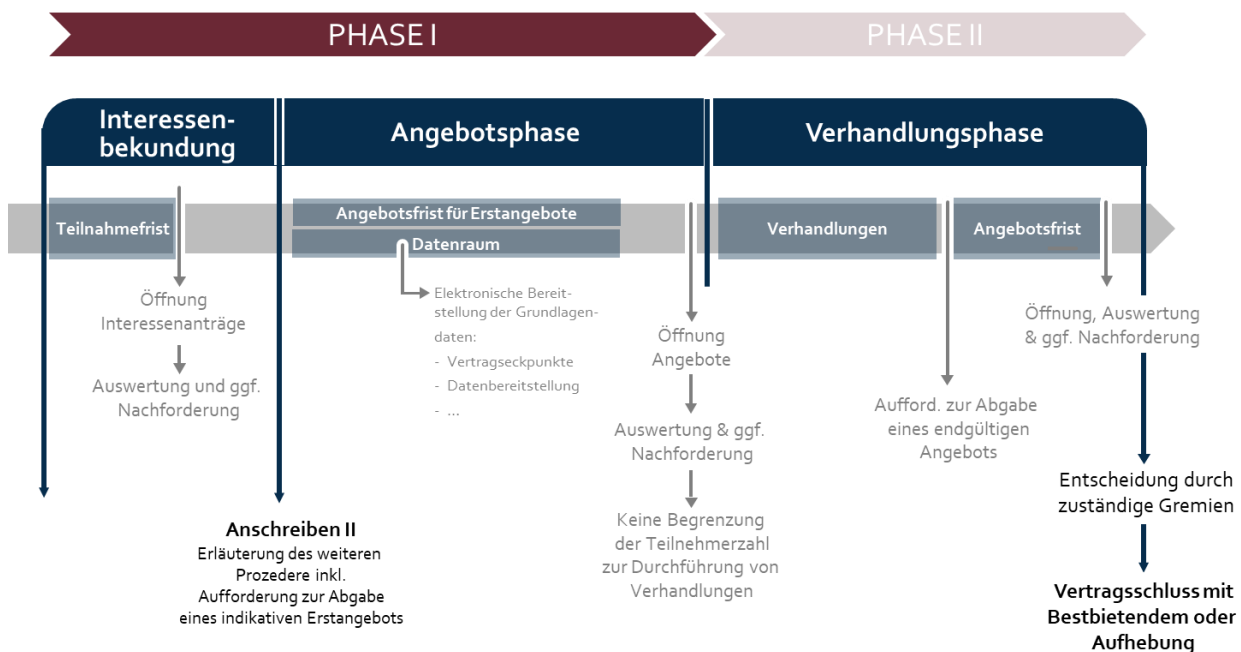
PHASE I

PHASE II

Interessenbekundung

Angebotsphase

Verhandlungsphase

Teilnahmefrist

Angebotsfrist für Erstangebote

Datenraum

Verhandlungen

Angebotsfrist

Öffnung Interessenanträge

Auswertung und ggf. Nachforderung

Elektronische Bereitstellung der Grundlagendaten:
- Vertragseckpunkte
- Datenbereitstellung
- …

Öffnung Angebote

Auswertung & ggf. Nachforderung

Keine Begrenzung der Teilnehmerzahl zur Durchführung von Verhandlungen

Aufford. zur Abgabe eines endgültigen Angebots

Öffnung, Auswertung & ggf. Nachforderung

Entscheidung durch zuständige Gremien

Vertragsschluss mit Bestbietendem oder Aufhebung

Anschreiben II
Erläuterung des weiteren Prozedere inkl. Aufforderung zur Abgabe eines indikativen Erstangebots